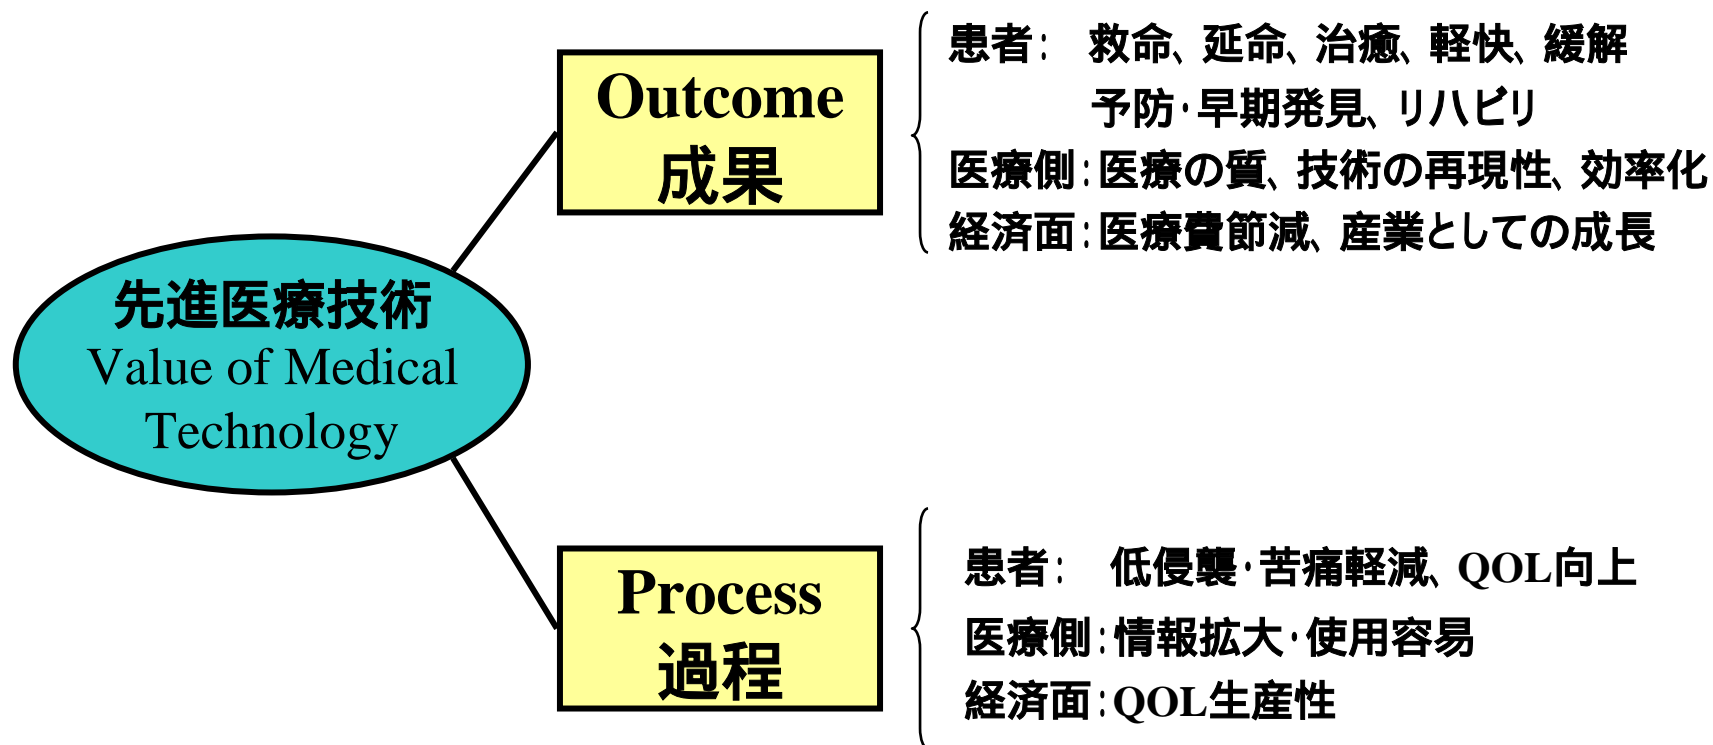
先進医療技術
Value of Medical Technology

Outcome
成果

患者: 救命、延命、治癒、軽快、緩解
予防・早期発見、リハビリ
医療側:医療の質、技術の再現性、効率化
経済面:医療費節減、産業としての成長

Process
過程

患者: 低侵襲・苦痛軽減、QOL向上
医療側:情報拡大・使用容易
経済面:QOL生産性